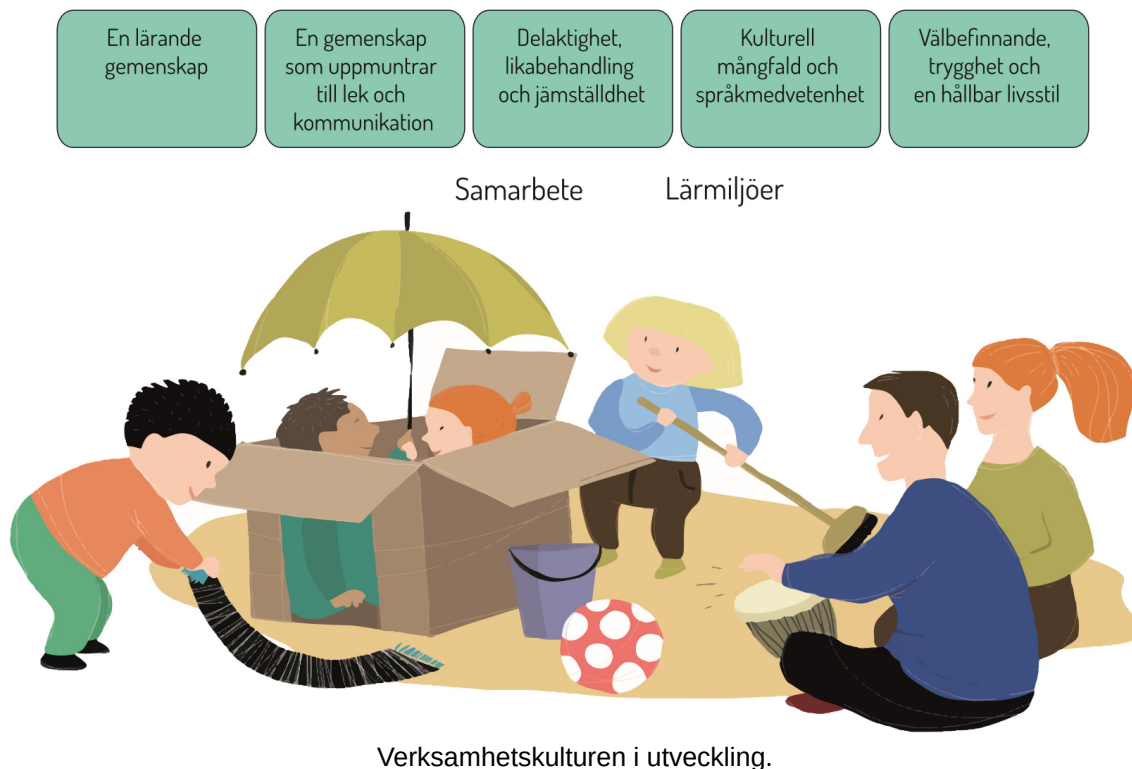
En lärande gemenskap

En gemenskap som uppmuntrar till lek och kommunikation

Delaktighet, likabehandling och jämställdhet

Kulturell mångfald och språkmedvetenhet

Välbefinnande, trygghet och en hållbar livsstil

Samarbete

Lärmiljöer

Verksamhetskulturen i utveckling.